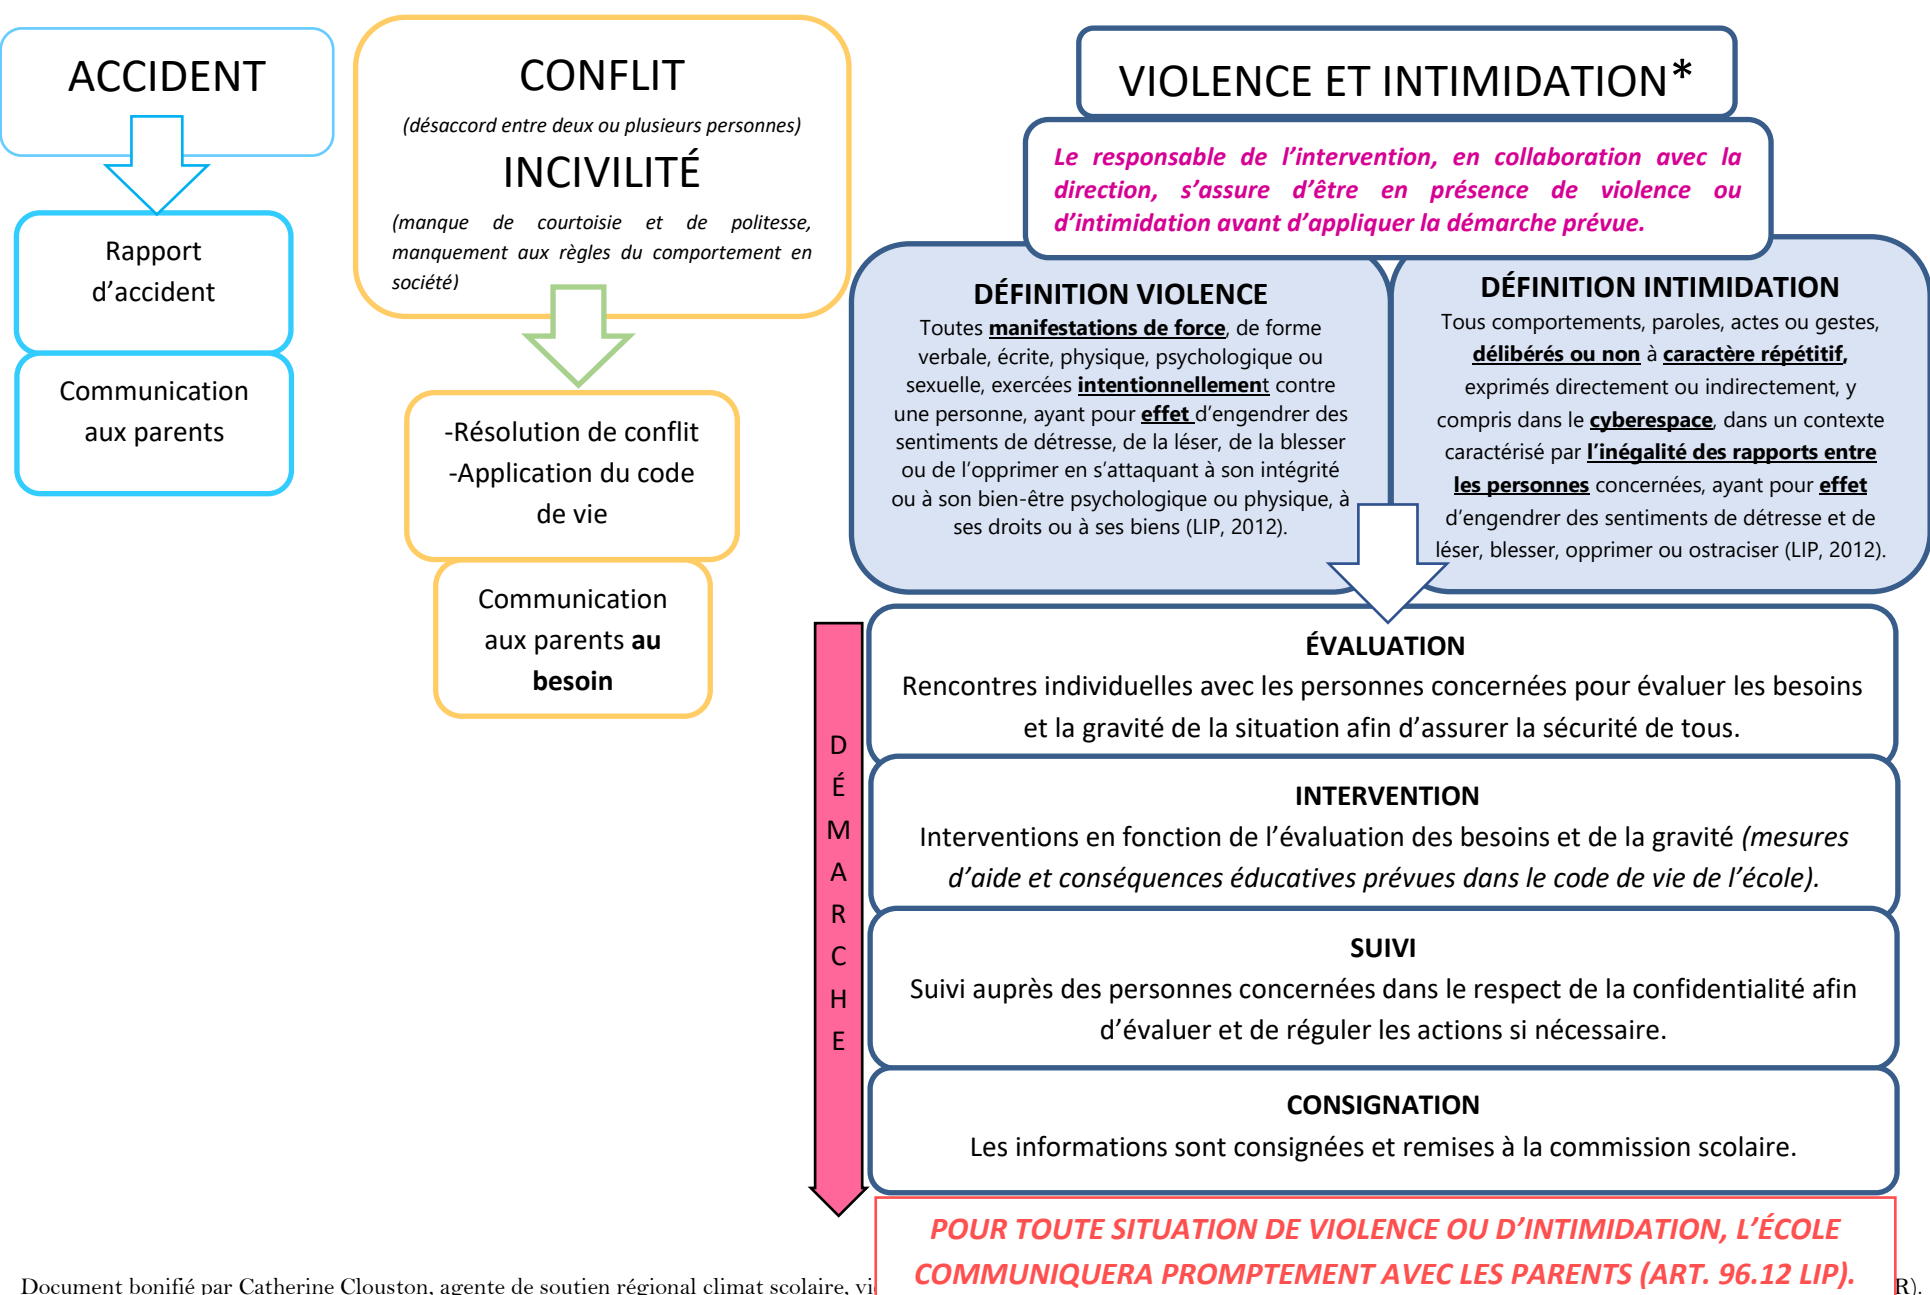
ACCIDENT

Rapport d'accident

Communication aux parents

CONFLIT

(désaccord entre deux ou plusieurs personnes)

INCIVILITÉ

(manque de courtoisie et de politesse, manquement aux règles du comportement en société)

-Résolution de conflit
-Application du code de vie

Communication aux parents **au besoin**

VIOLENCE ET INTIMIDATION*

*Le responsable de l'intervention, en collaboration avec la direction, s'assure d'être en présence de violence ou d'intimidation avant d'appliquer la démarche prévue.*

**DÉFINITION VIOLENCE**
Toutes **manifestations de force**, de forme verbale, écrite, physique, psychologique ou sexuelle, exercées **intentionnellement** contre une personne, ayant pour **effet** d'engendrer des sentiments de détresse, de la léser, de la blesser ou de l'opprimer en s'attaquant à son intégrité ou à son bien-être psychologique ou physique, à ses droits ou à ses biens (LIP, 2012).

**DÉFINITION INTIMIDATION**
Tous comportements, paroles, actes ou gestes, **délibérés ou non** à **caractère répétitif**, exprimés directement ou indirectement, y compris dans le **cyberespace**, dans un contexte caractérisé par **l'inégalité des rapports entre les personnes** concernées, ayant pour **effet** d'engendrer des sentiments de détresse et de léser, blesser, opprimer ou ostraciser (LIP, 2012).

D
É
M
A
R
C
H
E

**ÉVALUATION**
Rencontres individuelles avec les personnes concernées pour évaluer les besoins et la gravité de la situation afin d'assurer la sécurité de tous.

**INTERVENTION**
Interventions en fonction de l'évaluation des besoins et de la gravité *(mesures d'aide et conséquences éducatives prévues dans le code de vie de l'école).*

**SUIVI**
Suivi auprès des personnes concernées dans le respect de la confidentialité afin d'évaluer et de réguler les actions si nécessaire.

**CONSIGNATION**
Les informations sont consignées et remises à la commission scolaire.

*POUR TOUTE SITUATION DE VIOLENCE OU D'INTIMIDATION, L'ÉCOLE COMMUNIQUERA PROMPTEMENT AVEC LES PARENTS (ART. 96.12 LIP).*

Document bonifié par Catherine Clouston, agente de soutien régional climat scolaire, vi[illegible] R).